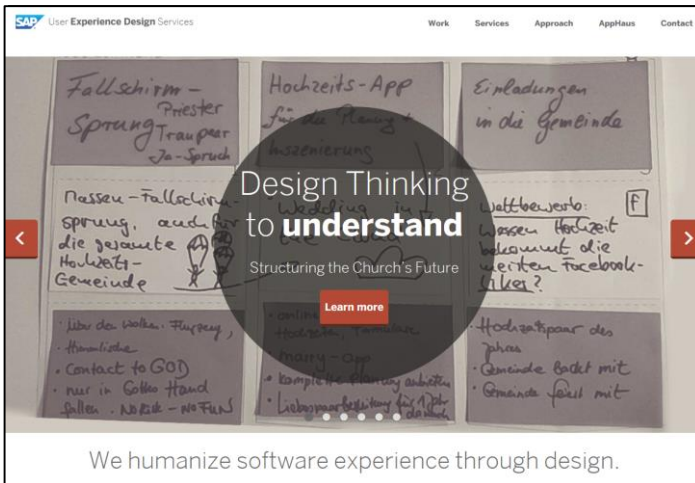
SAP User Experience Design Services

Work Services Approach AppHaus Contact

Fallschirm-Sprung Priester Traupaar Ja-Spruch

Hochzeits-App für die Planung Inszenierung

Einladungen in die Gemeinde

Massen-Fallschirmsprung, auch für die gesamte Hochzeits-Gemeinde

Wettbewerb: Wessen Hochzeit bekommt die meisten Facebook-Likes?

F

über den Wolken, Flugzeug, Himmlische Contact to GOD nur in Gottes Hand fallen. No Risk - No FUN

Hochzeitspaar des Jahres Gemeinde backt mit Gemeinde feiert mit

Design Thinking
to understand

Structuring the Church's Future

Learn more

We humanize software experience through design.